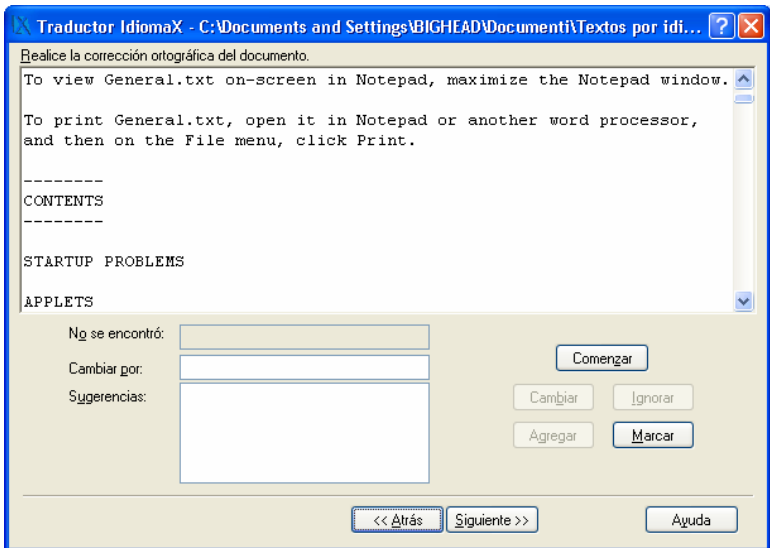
Traductor IdiomaX - C:\Documents and Settings\BIGHEAD\Documenti\Textos por idi...

Realice la corrección ortográfica del documento.

To view General.txt on-screen in Notepad, maximize the Notepad window.

To print General.txt, open it in Notepad or another word processor, and then on the File menu, click Print.

--------
CONTENTS
--------

STARTUP PROBLEMS

APPLETS

No se encontró:

Cambiar por:

Sugerencias:

Comenzar

Cambiar

Ignorar

Agregar

Marcar

<< Atrás

Siguiente >>

Ayuda